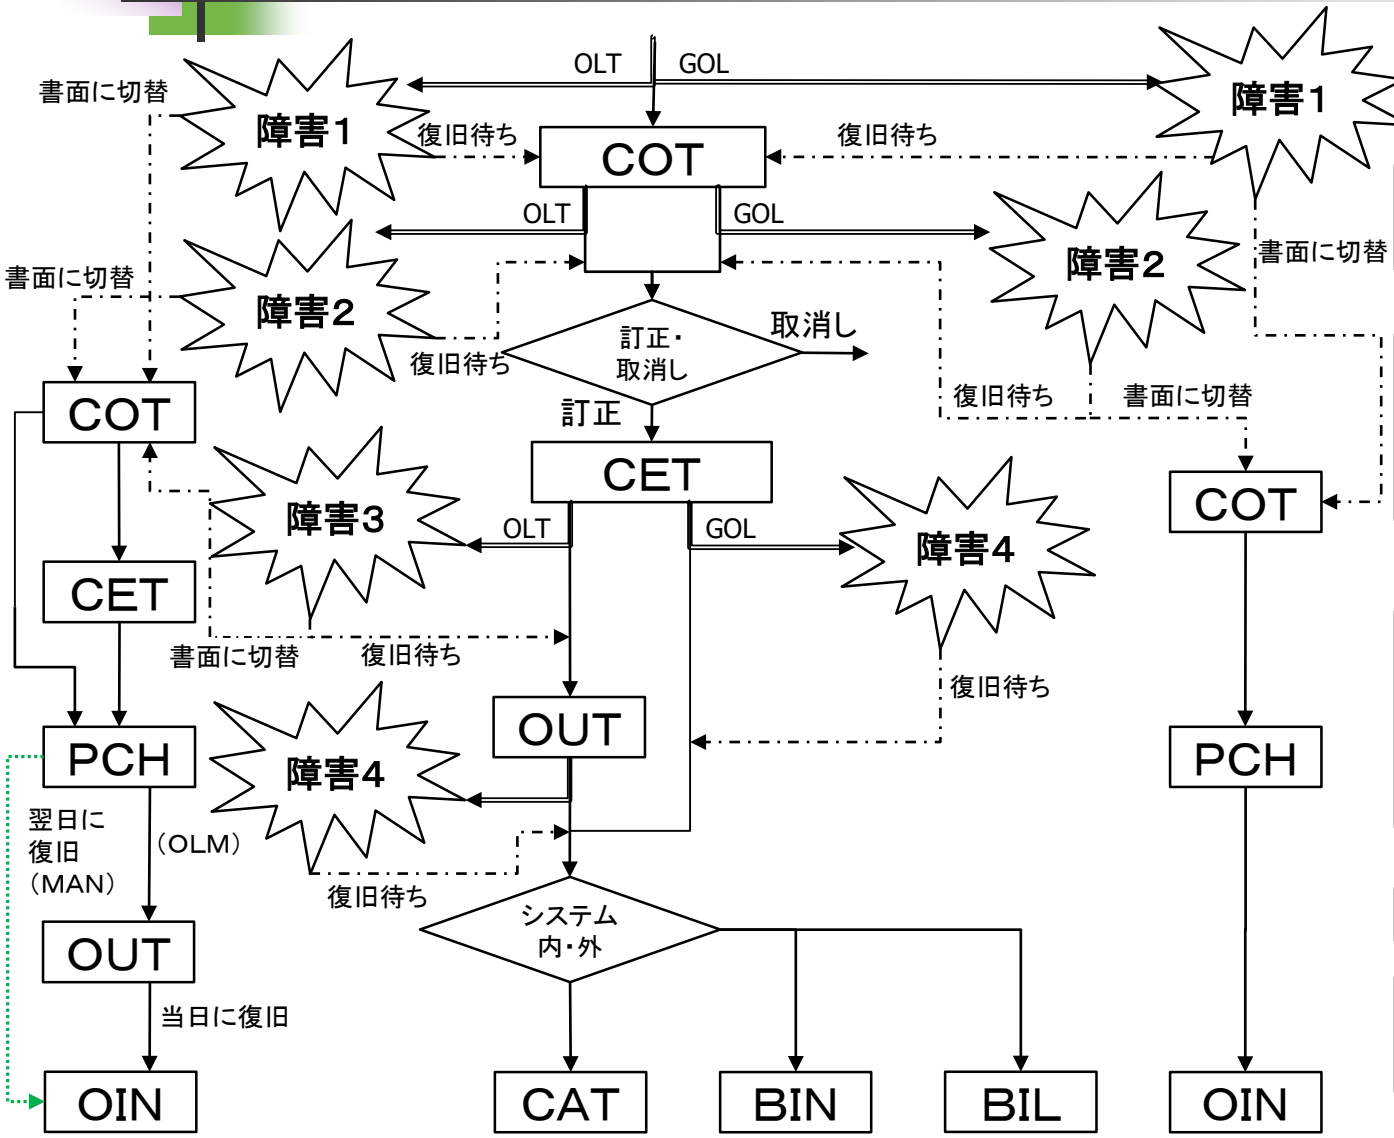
OLT
GOL
書面に切替
障害1
復旧待ち
COT
復旧待ち
障害1
OLT
GOL
障害2
書面に切替
書面に切替
障害2
訂正・取消し
取消し
復旧待ち
復旧待ち
書面に切替
訂正
COT
CET
障害3
OLT
GOL
障害4
COT
CET
書面に切替
復旧待ち
復旧待ち
OUT
PCH
障害4
PCH
翌日に復旧（MAN）
（OLM）
復旧待ち
システム内・外
OUT
当日に復旧
OIN
CAT
BIN
BIL
OIN